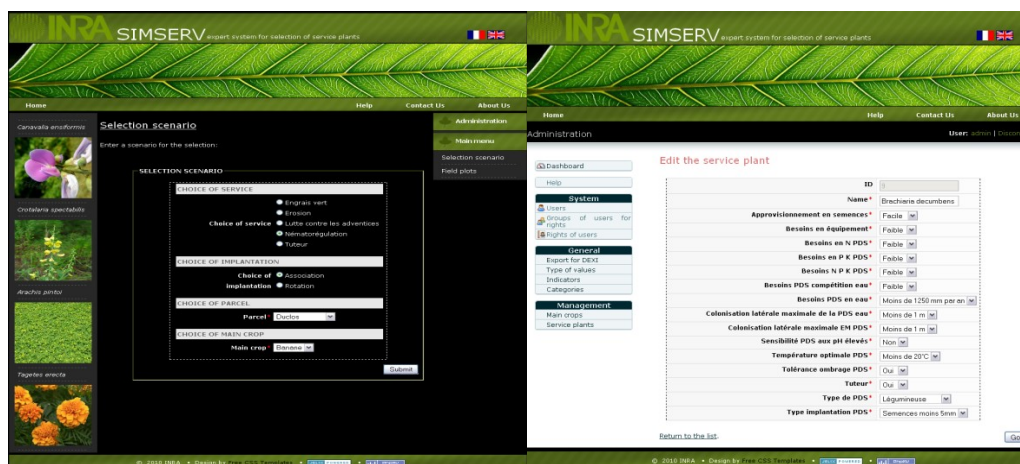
INRA SIMSERV expert system for selection of service plants

Home Help Contact Us About Us

Canavalia ensiformis

Crotalaria spectabilis

Arachis pintoi

Tagetes erecta

Selection scenario

Enter a scenario for the selection:

SELECTION SCENARIO

CHOICE OF SERVICE

Choice of service
Engrais vert
Erosion
Lutte contre les adventices
Nématorégulation
Tuteur

CHOICE OF IMPLANTATION

Choice of implantation
Association
Rotation

CHOICE OF PARCEL

Parcel Duclos

CHOICE OF MAIN CROP

Main crop Banane

Submit

Administration
Main menu
Selection scenario
Field plots

© 2010 INRA • Design by Free CSS Templates

INRA SIMSERV expert system for selection of service plants

Home Help Contact Us About Us

Administration

User: admin | Discon

Dashboard

Help

System
Users
Groups of users for rights
Rights of users

General
Export for DEXI
Type of values
Indicators
Categories

Management
Main crops
Service plants

Edit the service plant

| | |
|---|---|
| ID | |
| Name* | Brachiaria decumbens |
| Approvisionnement en semences* | Facile |
| Besoins en équipement* | Faible |
| Besoins en N PDS* | Faible |
| Besoins en P K PDS* | Faible |
| Besoins N P K PDS* | Faible |
| Besoins PDS compétition eau* | Faible |
| Besoins PDS en eau* | Moins de 1250 mm par an |
| Colonisation latérale maximale de la PDS eau* | Moins de 1 m |
| Colonisation latérale maximale EM PDS* | Moins de 1 m |
| Sensibilité PDS aux pH élevés* | Non |
| Température optimale PDS* | Moins de 20°C |
| Tolérance ombrage PDS* | Oui |
| Tuteur* | Oui |
| Type de PDS* | Légumineuse |
| Type implantation PDS* | Semences moins 5mm |

Return to the list.

Go

© 2010 INRA • Design by Free CSS Templates